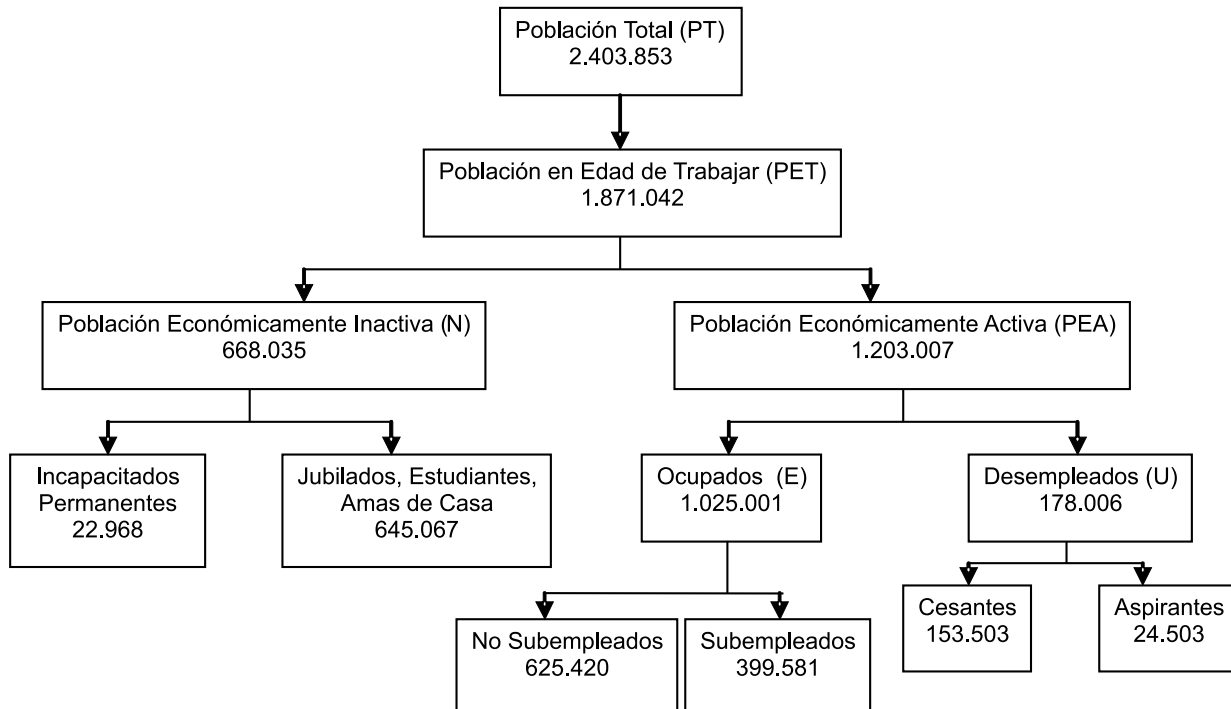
Población Total (PT)
2.403.853

Población en Edad de Trabajar (PET)
1.871.042

Población Económicamente Inactiva (N)
668.035

Población Económicamente Activa (PEA)
1.203.007

Incapacitados Permanentes
22.968

Jubilados, Estudiantes, Amas de Casa
645.067

Ocupados (E)
1.025.001

Desempleados (U)
178.006

Cesantes
153.503

Aspirantes
24.503

No Subempleados
625.420

Subempleados
399.581